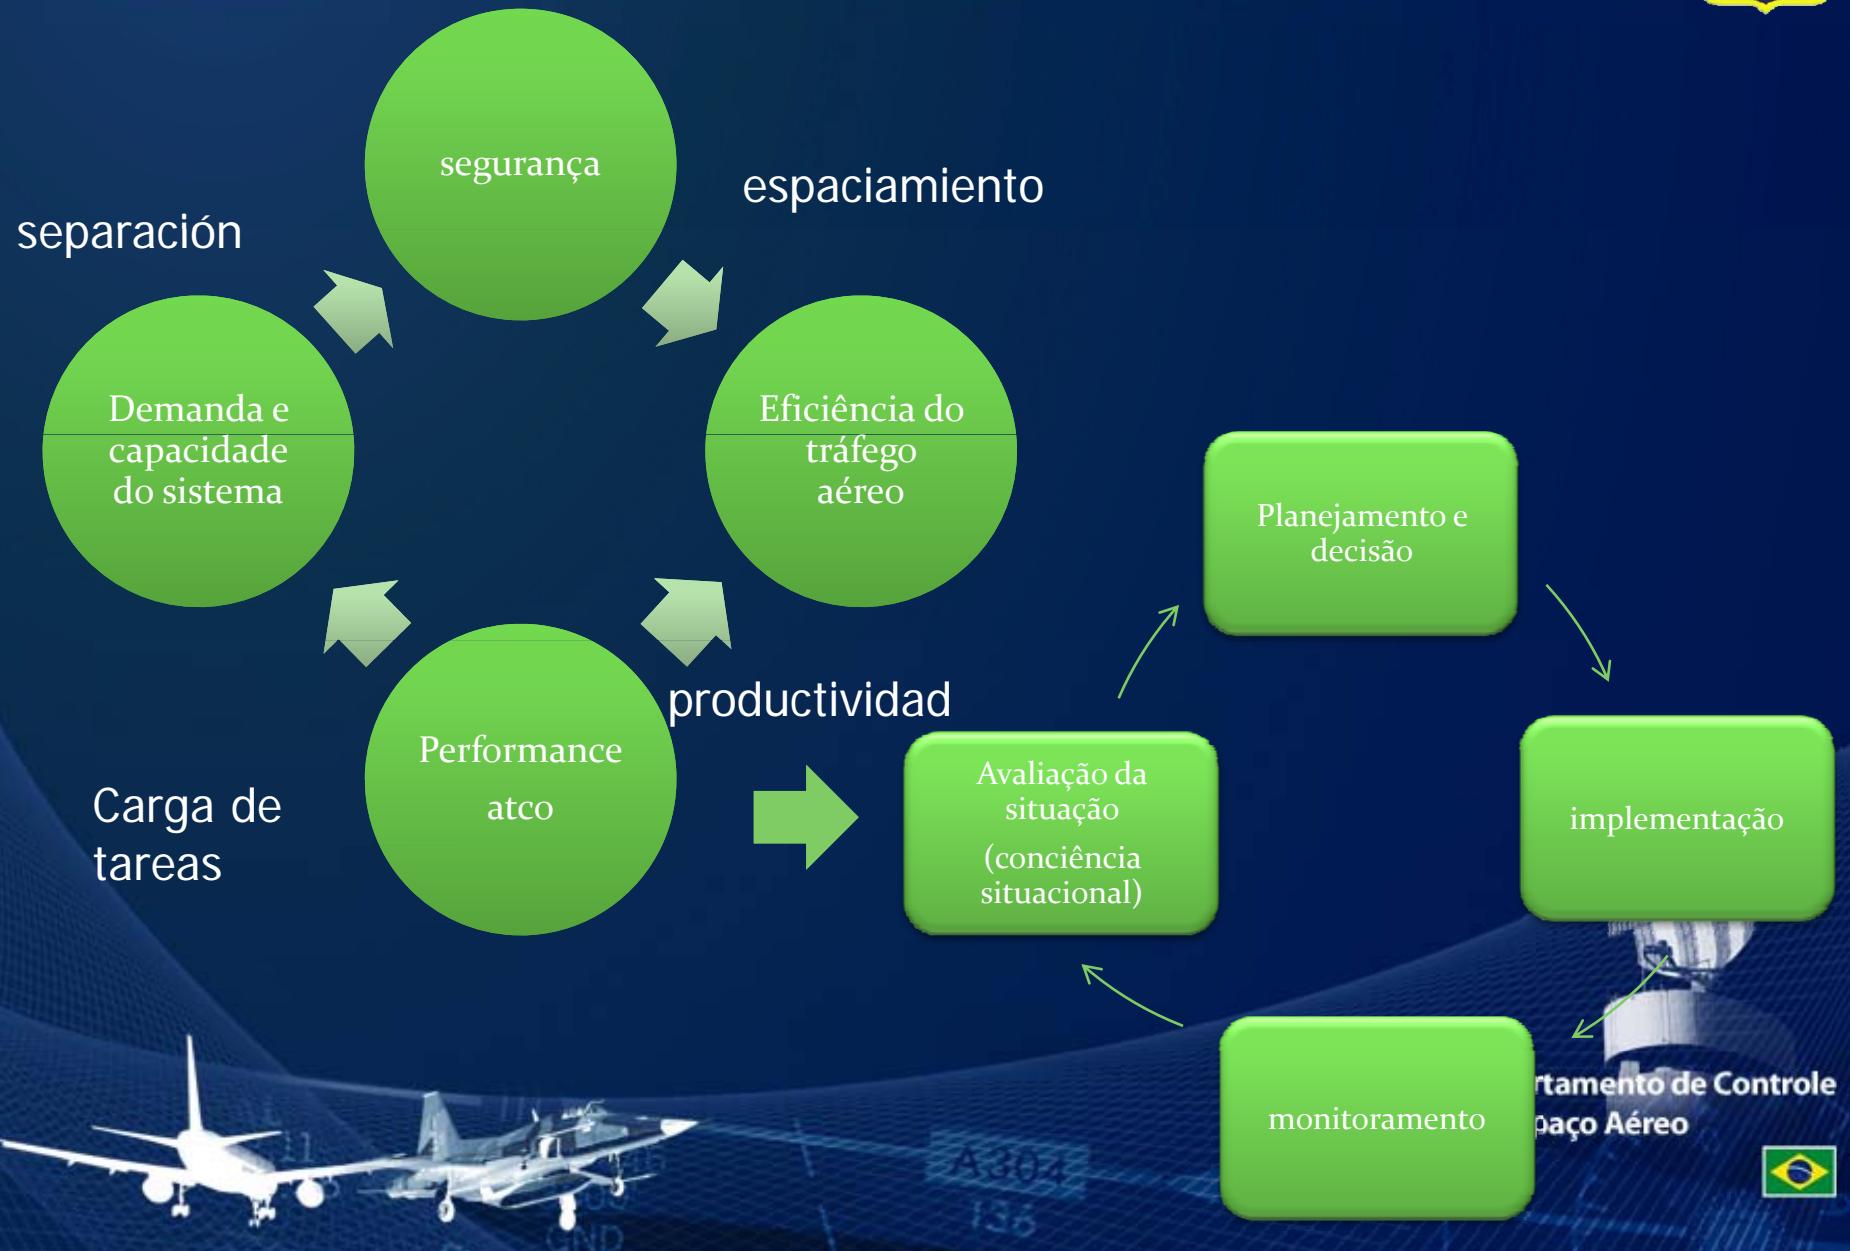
segurança

espaciamiento

separación

Demanda e capacidade do sistema

Eficiência do tráfego aéreo

Planejamento e decisão

productividad

Performance atco

Carga de tareas

Avaliação da situação (conciência situacional)

implementação

monitoramento

rtamento de Controle
paço Aéreo

A304
136